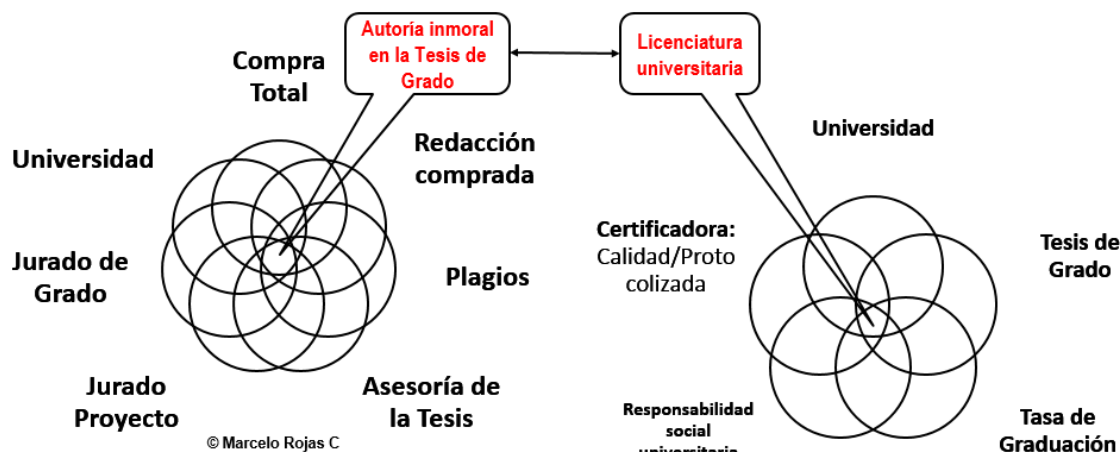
Autoría inmoral en la Tesis de Grado

Licenciatura universitaria

Compra Total

Universidad

Redacción comprada

Jurado de Grado

Plagios

Jurado Proyecto

Asesoría de la Tesis

© Marcelo Rojas C

Universidad

Certificadora: Calidad/Protocolizada

Tesis de Grado

Responsabilidad social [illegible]

Tasa de Graduación